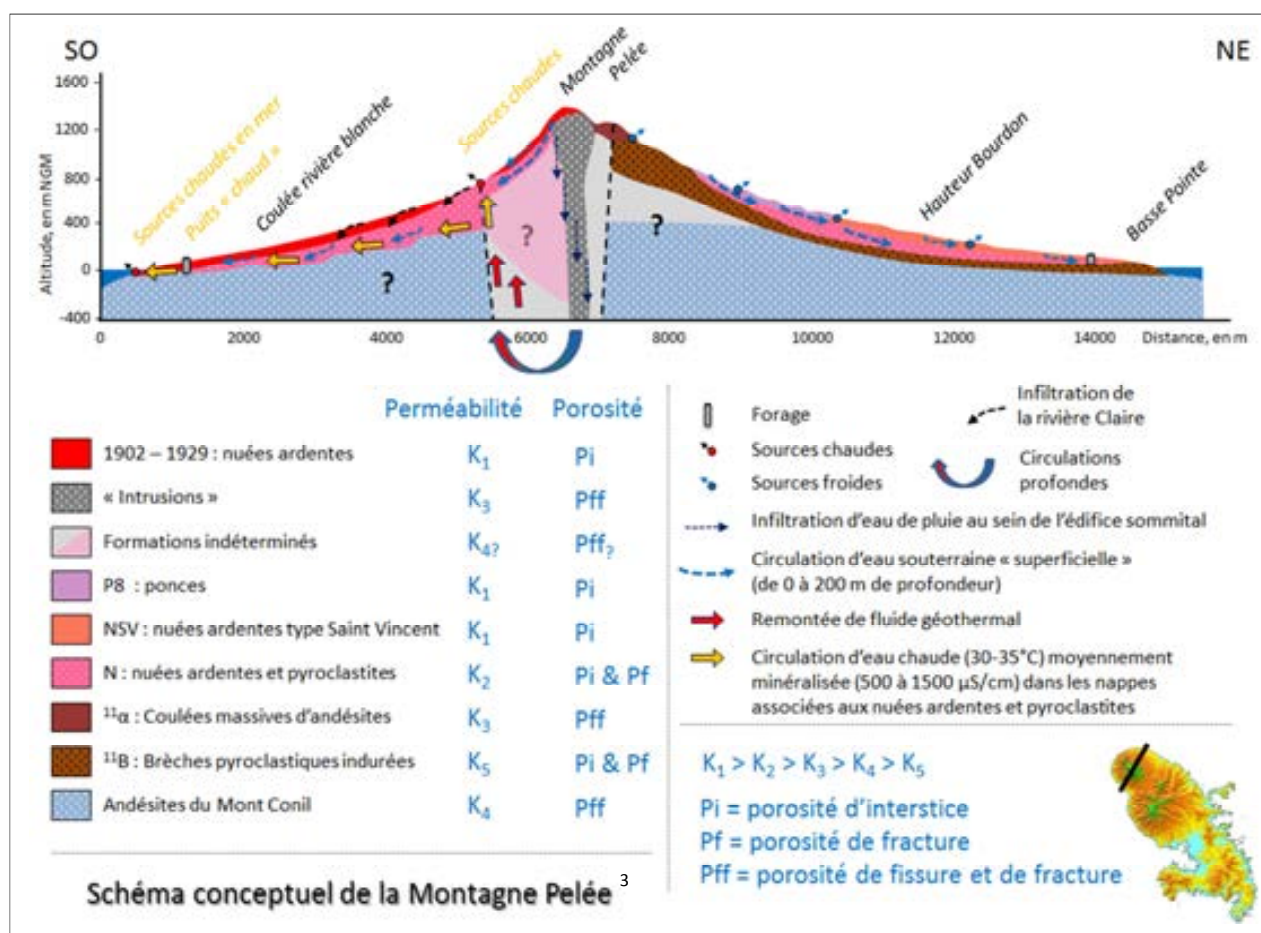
SO

NE

Montagne Pelée

Sources chaudes en mer

Puits « chaud »

Coulée rivière blanche

Sources chaudes

Hauteur Bourdon

Basse Pointe

?

?

?

Altitude, en m NGM

1600
1200
800
400
0
-400

0 2000 4000 6000 8000 10000 12000 14000 Distance, en m

| | Perméabilité | Porosité |
|---|---|---|
| 1902 – 1929 : nuées ardentes | $K_1$ | Pi |
| « Intrusions » | $K_3$ | Pff |
| Formations indéterminés | $K_{4?}$ | $Pff_?$ |
| P8 : ponces | $K_1$ | Pi |
| NSV : nuées ardentes type Saint Vincent | $K_1$ | Pi |
| N : nuées ardentes et pyroclastites | $K_2$ | Pi & Pf |
| $^{11}\alpha$ : Coulées massives d'andésites | $K_3$ | Pff |
| $^{11}$B : Brèches pyroclastiques indurées | $K_5$ | Pi & Pf |
| Andésites du Mont Conil | $K_4$ | Pff |

Schéma conceptuel de la Montagne Pelée $^3$

Forage

Infiltration de la rivière Claire

Sources chaudes

Sources froides

Circulations profondes

Infiltration d'eau de pluie au sein de l'édifice sommital

Circulation d'eau souterraine « superficielle » (de 0 à 200 m de profondeur)

Remontée de fluide géothermal

Circulation d'eau chaude (30-35°C) moyennement minéralisée (500 à 1500 µS/cm) dans les nappes associées aux nuées ardentes et pyroclastites

$K_1 > K_2 > K_3 > K_4 > K_5$

Pi = porosité d'interstice

Pf = porosité de fracture

Pff = porosité de fissure et de fracture